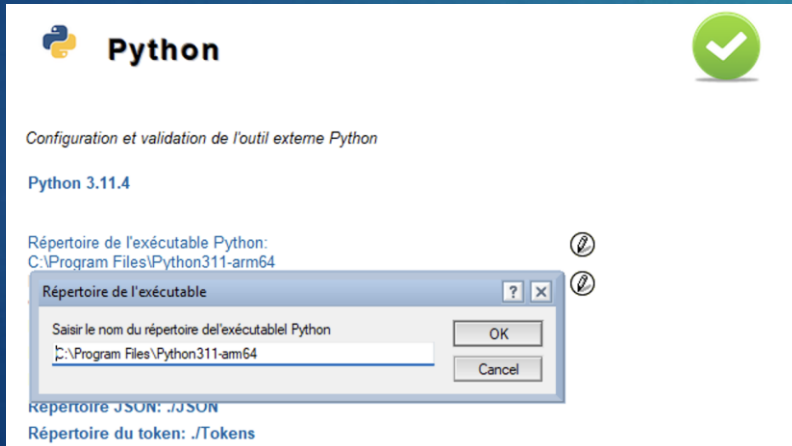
Python

Configuration et validation de l'outil externe Python

Python 3.11.4

Répertoire de l'exécutable Python:
C:\Program Files\Python311-arm64

Répertoire de l'exécutable

?

X

Saisir le nom du répertoire del'exécutablel Python

C:\Program Files\Python311-arm64

OK

Cancel

Répertoire JSON: ./JSON

Répertoire du token: ./Tokens